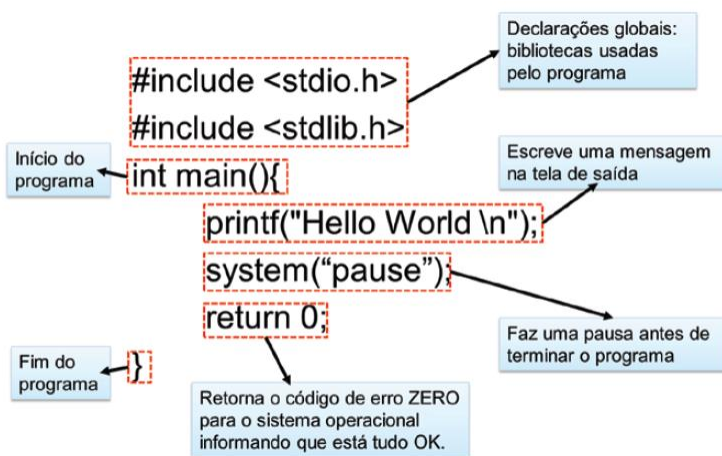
Declarações globais: bibliotecas usadas pelo programa

#include <stdio.h>
#include <stdlib.h>

Início do programa

int main(){

Escreve uma mensagem na tela de saída

printf("Hello World \n");
system("pause");

Faz uma pausa antes de terminar o programa

return 0;

Fim do programa

}

Retorna o código de erro ZERO para o sistema operacional informando que está tudo OK.